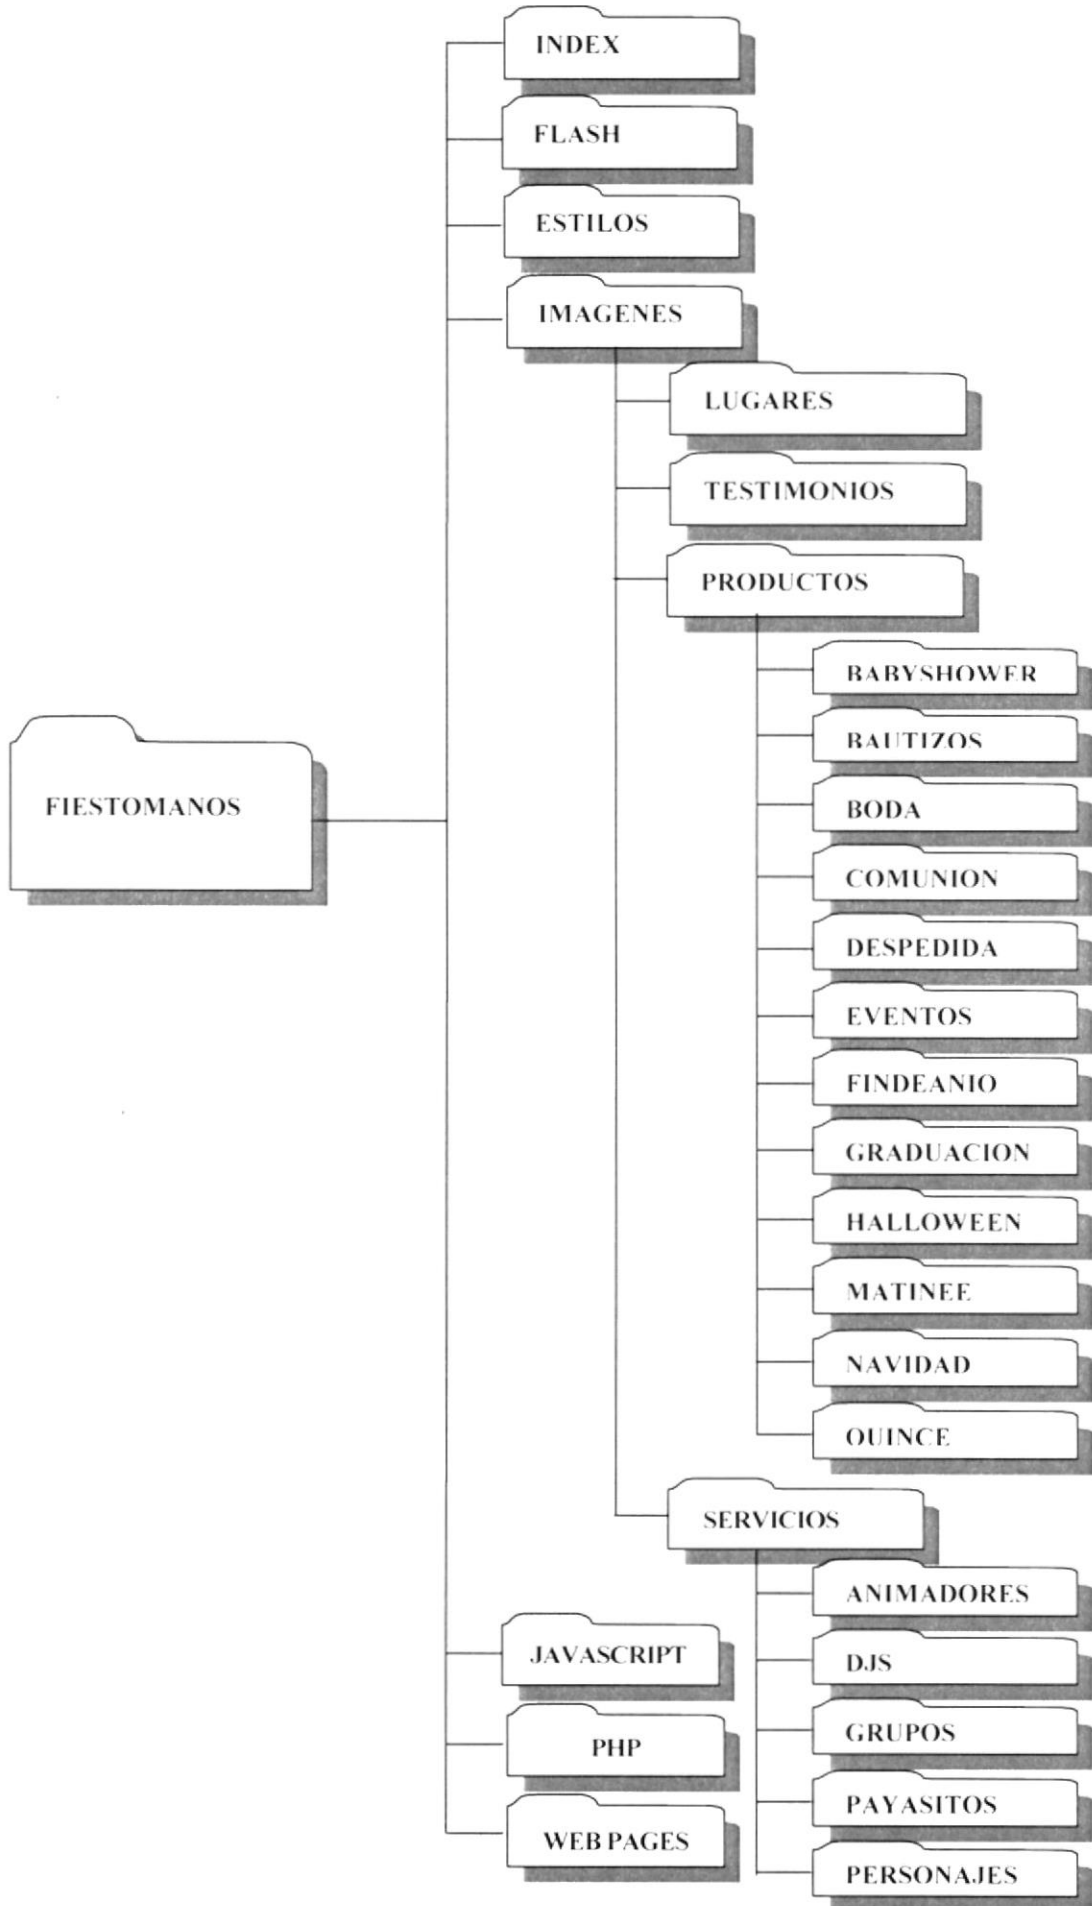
FIESTOMANOS

INDEX

FLASH

ESTILOS

IMAGENES

LUGARES

TESTIMONIOS

PRODUCTOS

BABYSHOWER

BAUTIZOS

BODA

COMUNION

DESPEDIDA

EVENTOS

FINDEANIO

GRADUACION

HALLOWEEN

MATINEE

NAVIDAD

QUINCE

SERVICIOS

ANIMADORES

DJS

GRUPOS

PAYASITOS

PERSONAJES

JAVASCRIPT

PHP

WEB PAGES